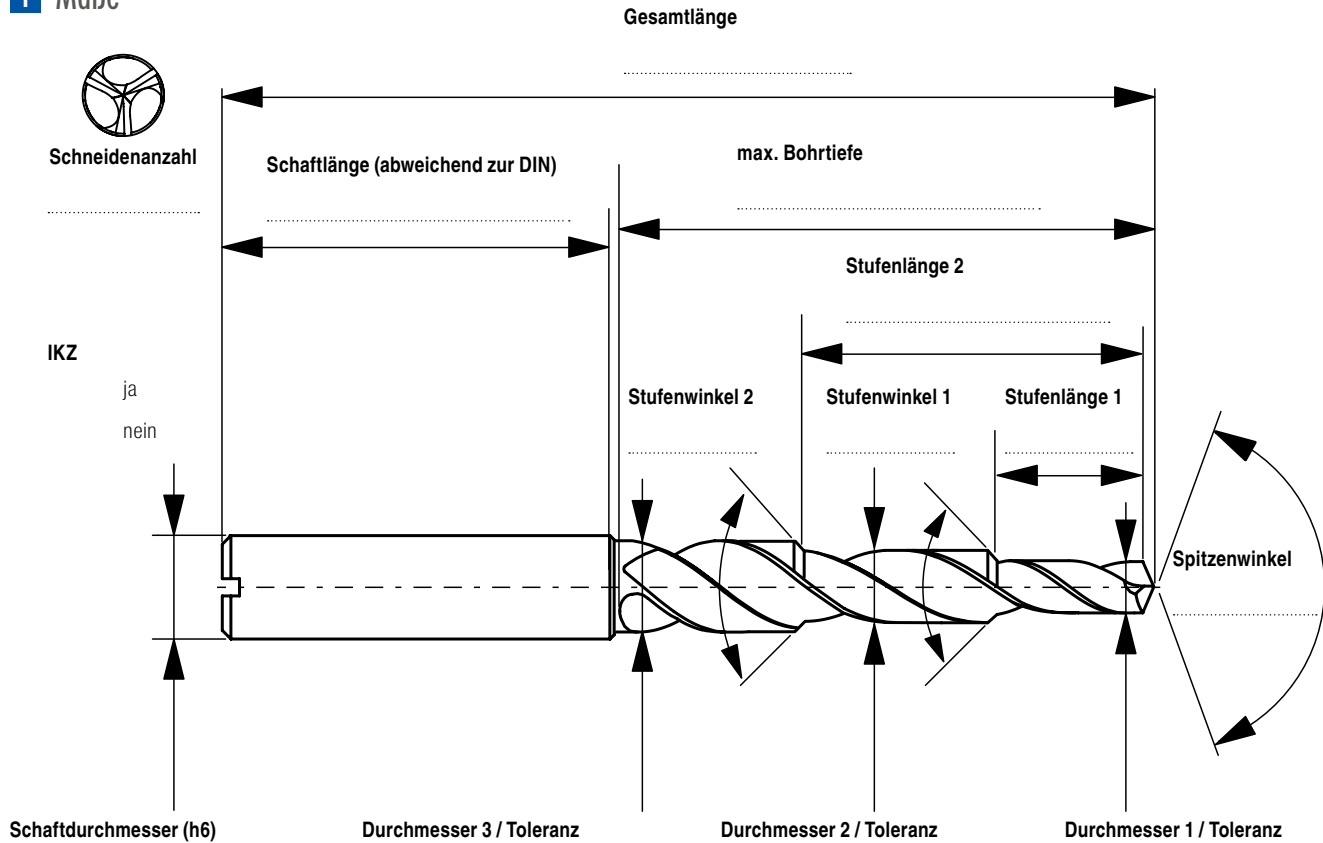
Maße

Gesamtlänge

Schneidenanzahl

Schaftlänge (abweichend zur DIN)

max. Bohrtiefe

Stufenlänge 2

IKZ

ja

nein

Stufenwinkel 2

Stufenwinkel 1

Stufenlänge 1

Spitzenwinkel

Schaftdurchmesser (h6)

Durchmesser 3 / Toleranz

Durchmesser 2 / Toleranz

Durchmesser 1 / Toleranz